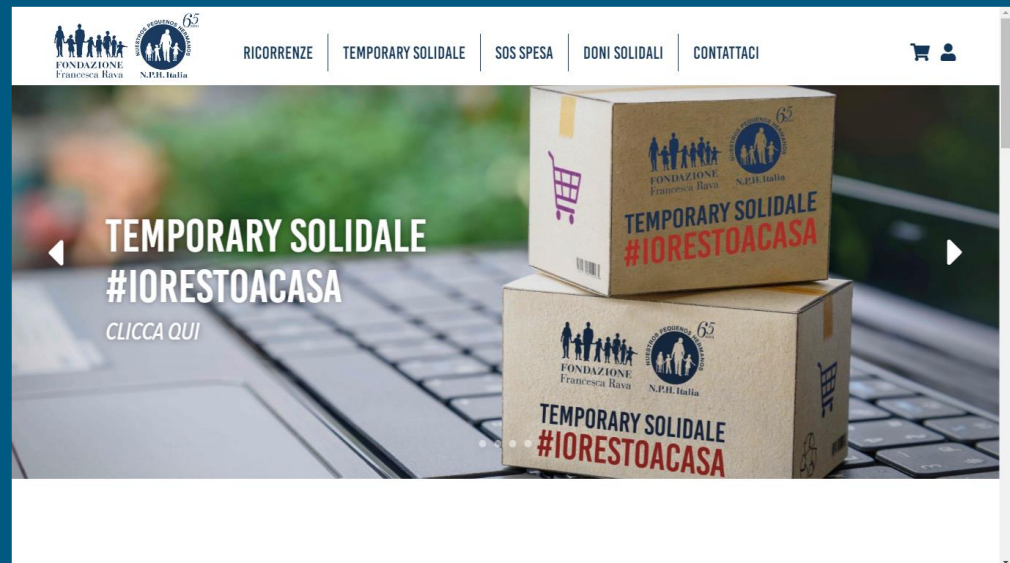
FONDAZIONE Francesca Rava

65 NUESTROS PEQUEÑOS HERMANOS N.P.H. Italia

RICORRENZE | TEMPORARY SOLIDALE | SOS SPESA | DONI SOLIDALI | CONTATTACI

TEMPORARY SOLIDALE #IORESTOACASA

CLICCA QUI

FONDAZIONE Francesca Rava

65 NUESTROS PEQUEÑOS HERMANOS N.P.H. Italia

TEMPORARY SOLIDALE #IORESTOACASA

FONDAZIONE Francesca Rava

65 NUESTROS PEQUEÑOS HERMANOS N.P.H. Italia

TEMPORARY SOLIDALE #IORESTOACASA